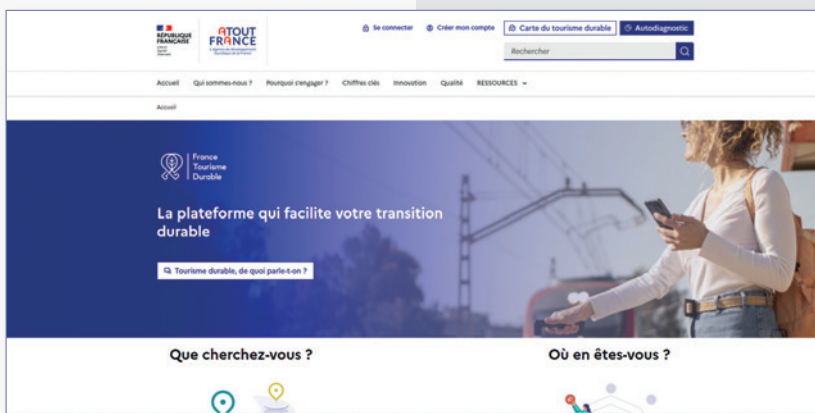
RÉPUBLIQUE FRANÇAISE
Liberté Égalité Fraternité

ATOUT FRANCE
L'Agence de Développement Touristique de la France

Se connecter
Créer mon compte
Carte du tourisme durable
Autodiagnostic
Rechercher

Accueil Qui sommes-nous ? Pourquoi s'engager ? Chiffres clés Innovation Qualité RESSOURCES

Accueil

France Tourisme Durable

La plateforme qui facilite votre transition durable

Tourisme durable, de quoi parle-t-on ?

Que cherchez-vous ?

Où en êtes-vous ?